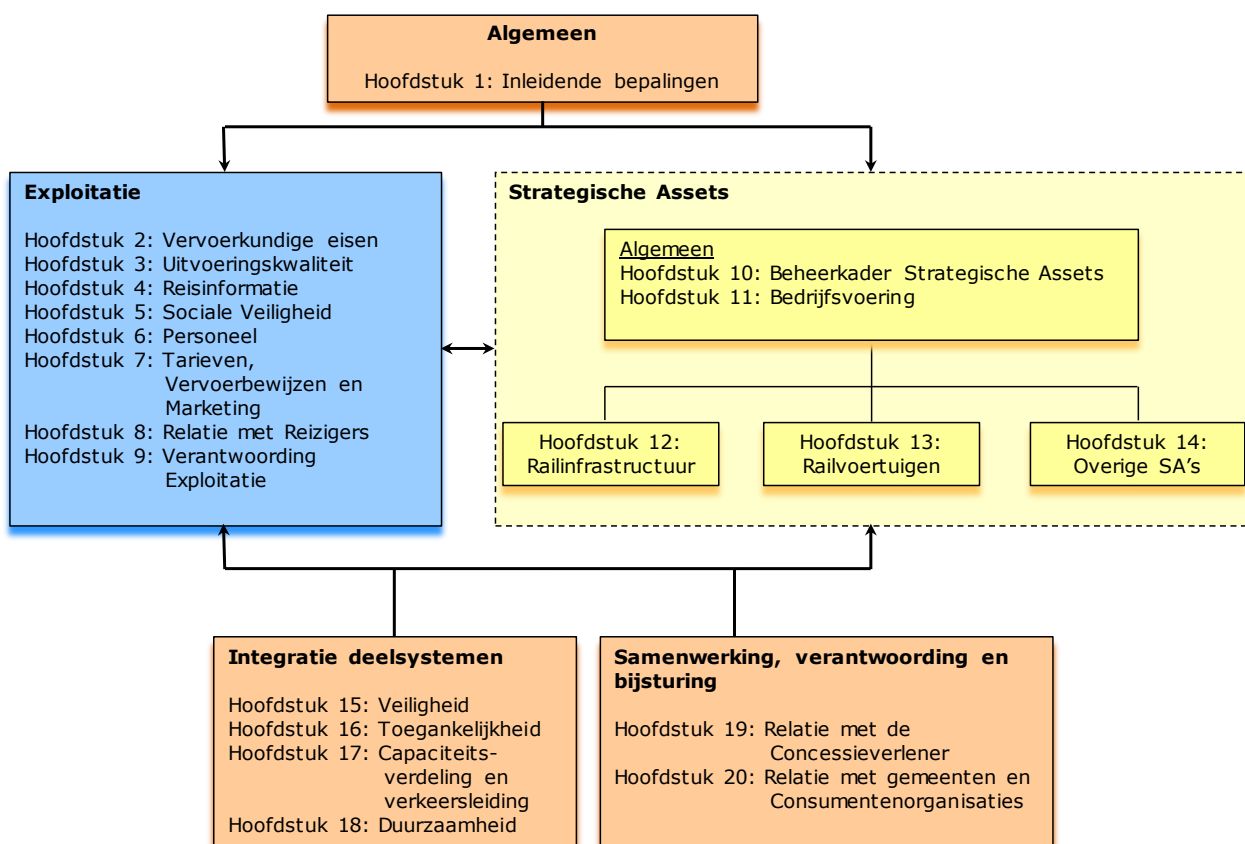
**Algemeen**

Hoofdstuk 1: Inleidende bepalingen

**Exploitatie**

Hoofdstuk 2: Vervoerkundige eisen
Hoofdstuk 3: Uitvoeringskwaliteit
Hoofdstuk 4: Reisinformatie
Hoofdstuk 5: Sociale Veiligheid
Hoofdstuk 6: Personeel
Hoofdstuk 7: Tarieven, Vervoerbewijzen en Marketing
Hoofdstuk 8: Relatie met Reizigers
Hoofdstuk 9: Verantwoording Exploitatie

**Strategische Assets**

Algemeen
Hoofdstuk 10: Beheerkader Strategische Assets
Hoofdstuk 11: Bedrijfsvoering

Hoofdstuk 12: Railinfrastructuur

Hoofdstuk 13: Railvoertuigen

Hoofdstuk 14: Overige SA's

**Integratie deelsystemen**

Hoofdstuk 15: Veiligheid
Hoofdstuk 16: Toegankelijkheid
Hoofdstuk 17: Capaciteitsverdeling en verkeersleiding
Hoofdstuk 18: Duurzaamheid

**Samenwerking, verantwoording en bijsturing**

Hoofdstuk 19: Relatie met de Concessieverlener
Hoofdstuk 20: Relatie met gemeenten en Consumentenorganisaties